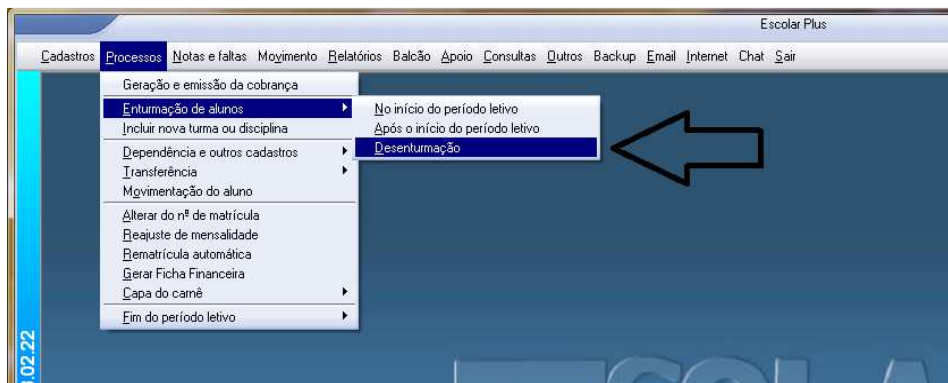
Escolar Plus

Cadastros Processos Notas e faltas Movimento Relatórios Balcão Apoio Consultas Outros Backup Email Internet Chat Sair

Geração e emissão da cobrança
Enturmação de alunos
Incluir nova turma ou disciplina
Dependência e outros cadastros
Transferência
Movimentação do aluno
Alterar do nº de matrícula
Reajuste de mensalidade
Rematrícula automática
Gerar Ficha Financeira
Capa do carnê
Fim do período letivo

No início do período letivo
Após o início do período letivo
Desenturmação

.02.22